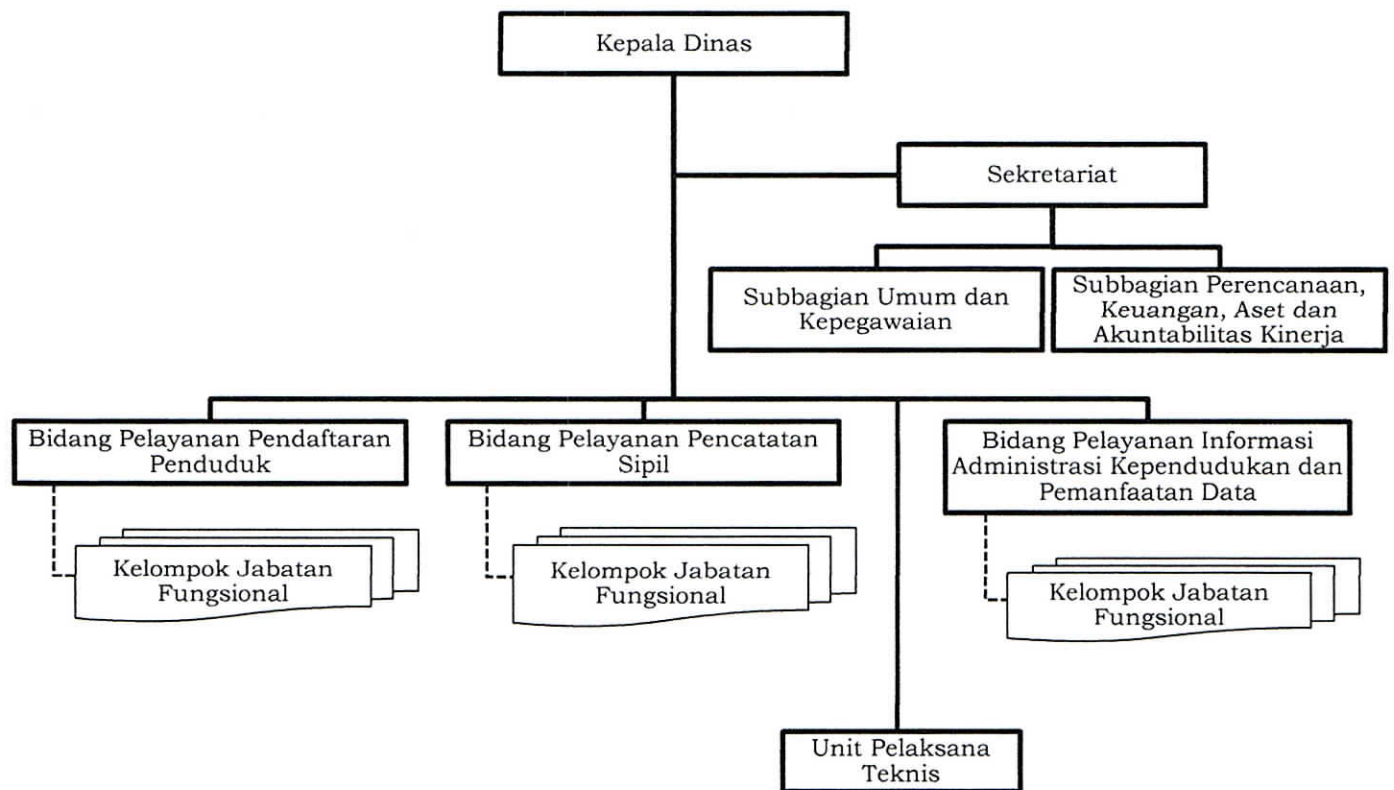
Kepala Dinas

Sekretariat

Subbagian Umum dan Kepegawaian

Subbagian Perencanaan, Keuangan, Aset dan Akuntabilitas Kinerja

Bidang Pelayanan Pendaftaran Penduduk

Kelompok Jabatan Fungsional

Bidang Pelayanan Pencatatan Sipil

Kelompok Jabatan Fungsional

Bidang Pelayanan Informasi Administrasi Kependudukan dan Pemanfaatan Data

Kelompok Jabatan Fungsional

Unit Pelaksana Teknis